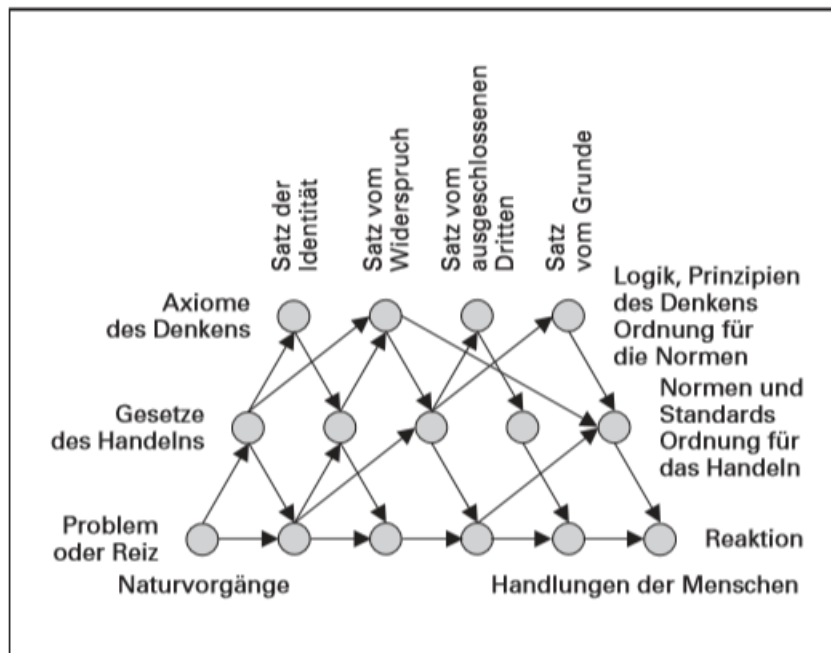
Satz der Identität

Satz vom Widerspruch

Satz vom ausgeschlossenen Dritten

Satz vom Grunde

Axiome des Denkens

Logik, Prinzipien des Denkens Ordnung für die Normen

Gesetze des Handelns

Normen und Standards Ordnung für das Handeln

Problem oder Reiz

Reaktion

Naturvorgänge

Handlungen der Menschen